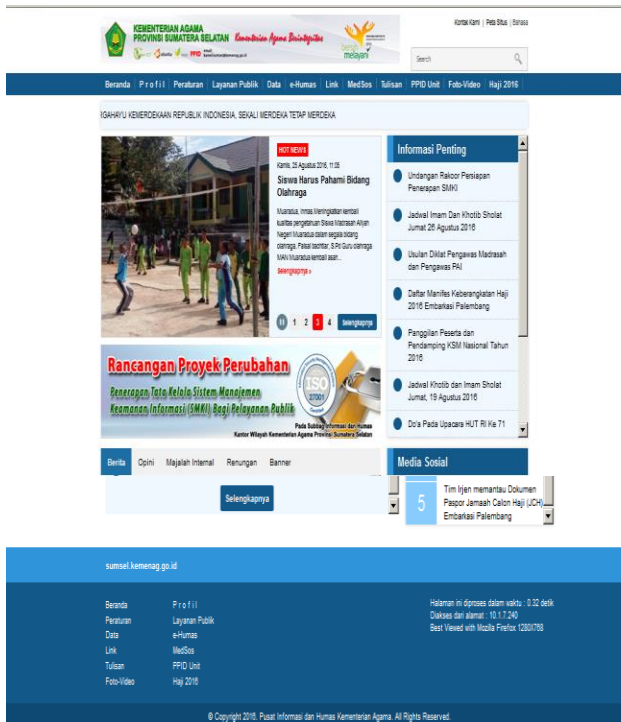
KEMENTERIAN AGAMA
PROVINSI SUMATERA SELATAN Kementerian Agama Berintegritas

Ikhlas beramal
melayani

Kontak Kami | Peta Situs | Bahasa

Search

Beranda | Profil | Peraturan | Layanan Publik | Data | e-Humas | Link | MedSos | Tulisan | PPID Unit | Foto-Video | Haji 2016

IGAHAYU KEMERDEKAAN REPUBLIK INDONESIA, SEKALI MERDEKA TETAP MERDEKA

HOT NEWS
Kamis, 25 Agustus 2016, 11:05
Siswa Harus Pahami Bidang Olahraga

Muaradua, Inmas Meningkatkan kembali kualitas pengetahuan Siswa Madrasah Aliyah Negeri Muaradua dalam segala bidang olahraga, Faisal Bachtiar, S.Pd Guru olahraga MAN Muaradua kembali asah...

Selengkapnya »

1 2 3 4 Selengkapnya

Informasi Penting

Undangan Rakor Persiapan Penerapan SMKI

Jadwal Imam Dan Khotib Sholat Jumat 26 Agustus 2016

Usulan Diklat Pengawas Madrasah dan Pengawas PAI

Daftar Manifes Keberangkatan Haji 2016 Embarkasi Palembang

Panggilan Peserta dan Pendamping KSM Nasional Tahun 2016

Jadwal Khotib dan Imam Sholat Jumat, 19 Agustus 2016

Do'a Pada Upacara HUT RI Ke 71

Rancangan Proyek Perubahan
Penerapan Tata Kelola Sistem Manajemen Keamanan Informasi (SMKI) Bagi Pelayanan Publik

ISO 27001

Pada Subbag Informasi dan Humas
Kantor Wilayah Kementerian Agama Provinsi Sumatera Selatan

Berita Opini Majalah Internal Renungan Banner

Selengkapnya

Media Sosial

5 Tim Irjen memantau Dokumen Paspor Jamaah Calon Haji (JCH) Embarkasi Palembang

sumsel.kemenag.go.id

Beranda
Peraturan
Data
Link
Tulisan
Foto-Video

Profil
Layanan Publik
e-Humas
MedSos
PPID Unit
Haji 2016

Halaman ini diproses dalam waktu : 0.32 detik
Diakses dari alamat : 10.1.7.240
Best Viewed with Mozilla Firefox 1280X768

© Copyright 2016. Pusat Informasi dan Humas Kementerian Agama. All Rights Reserved.